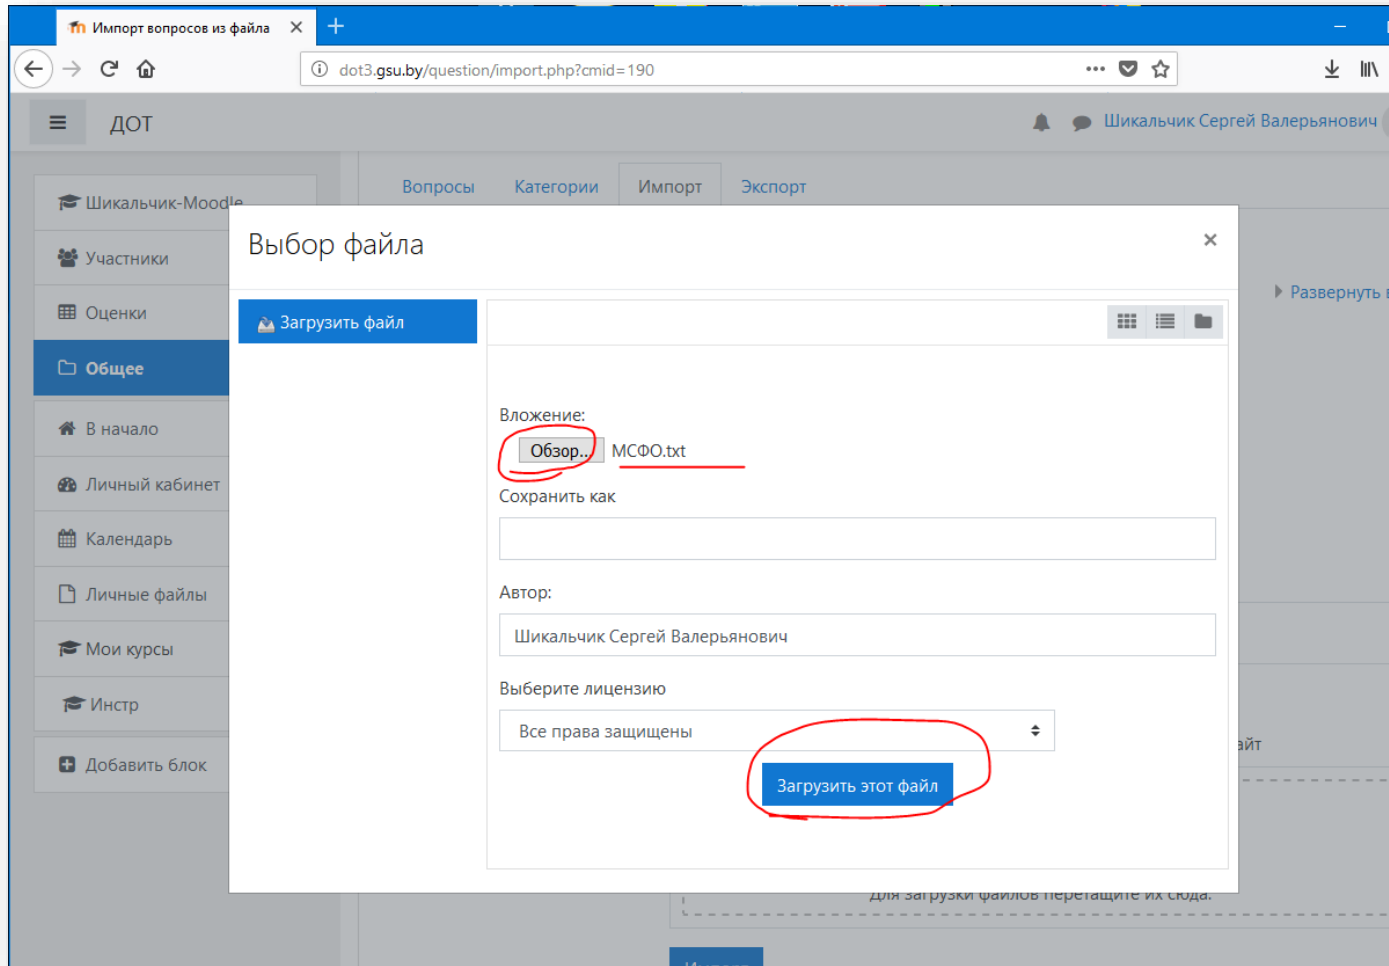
Импорт вопросов из файла

dot3.gsu.by/question/import.php?cmid=190

ДОТ

Шикальчик Сергей Валерьянович

Шикальчик-Moodle
Участники
Оценки
Общее
В начало
Личный кабинет
Календарь
Личные файлы
Мои курсы
Инстр
Добавить блок

Вопросы Категории Импорт Экспорт

Развернуть

айт

Для загрузки файлов перетащите их сюда.

Выбор файла

×

Загрузить файл

Вложение:
Обзор... МСФО.txt
Сохранить как

Автор:
Шикальчик Сергей Валерьянович

Выберите лицензию
Все права защищены

Загрузить этот файл